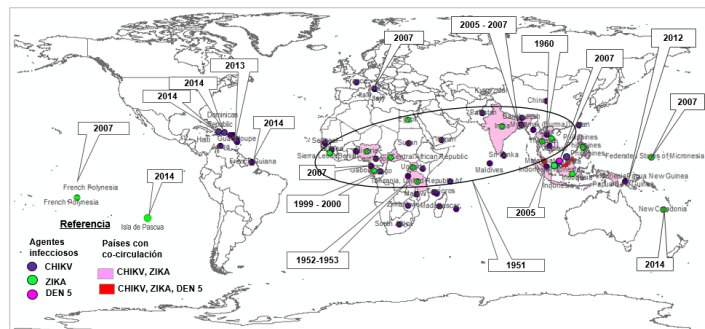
2007
2005 - 2007
1960
2012
2007
2013
2014
2014
2014
2007
Dominican Republic
Haiti
Guadeloupe
French Guiana
2007
French Polynesia
French Polynesia
2014
Isla de Pascua
Sudan
Senegal
Sierra Leone
Central African Republic
Gabon
Uganda
Tanzania
Madagascar
South Africa
Maldives
Sri Lanka
China
Philippines
Indonesia
Federated States of Micronesia
Papua New Guinea
New Caledonia
2007
1999 - 2000
2005
1952-1953
1951
2014
2007
Referencia
Agentes infecciosos
CHIKV
ZIKA
DEN 5
Países con co-circulación
CHIKV, ZIKA
CHIKV, ZIKA, DEN 5